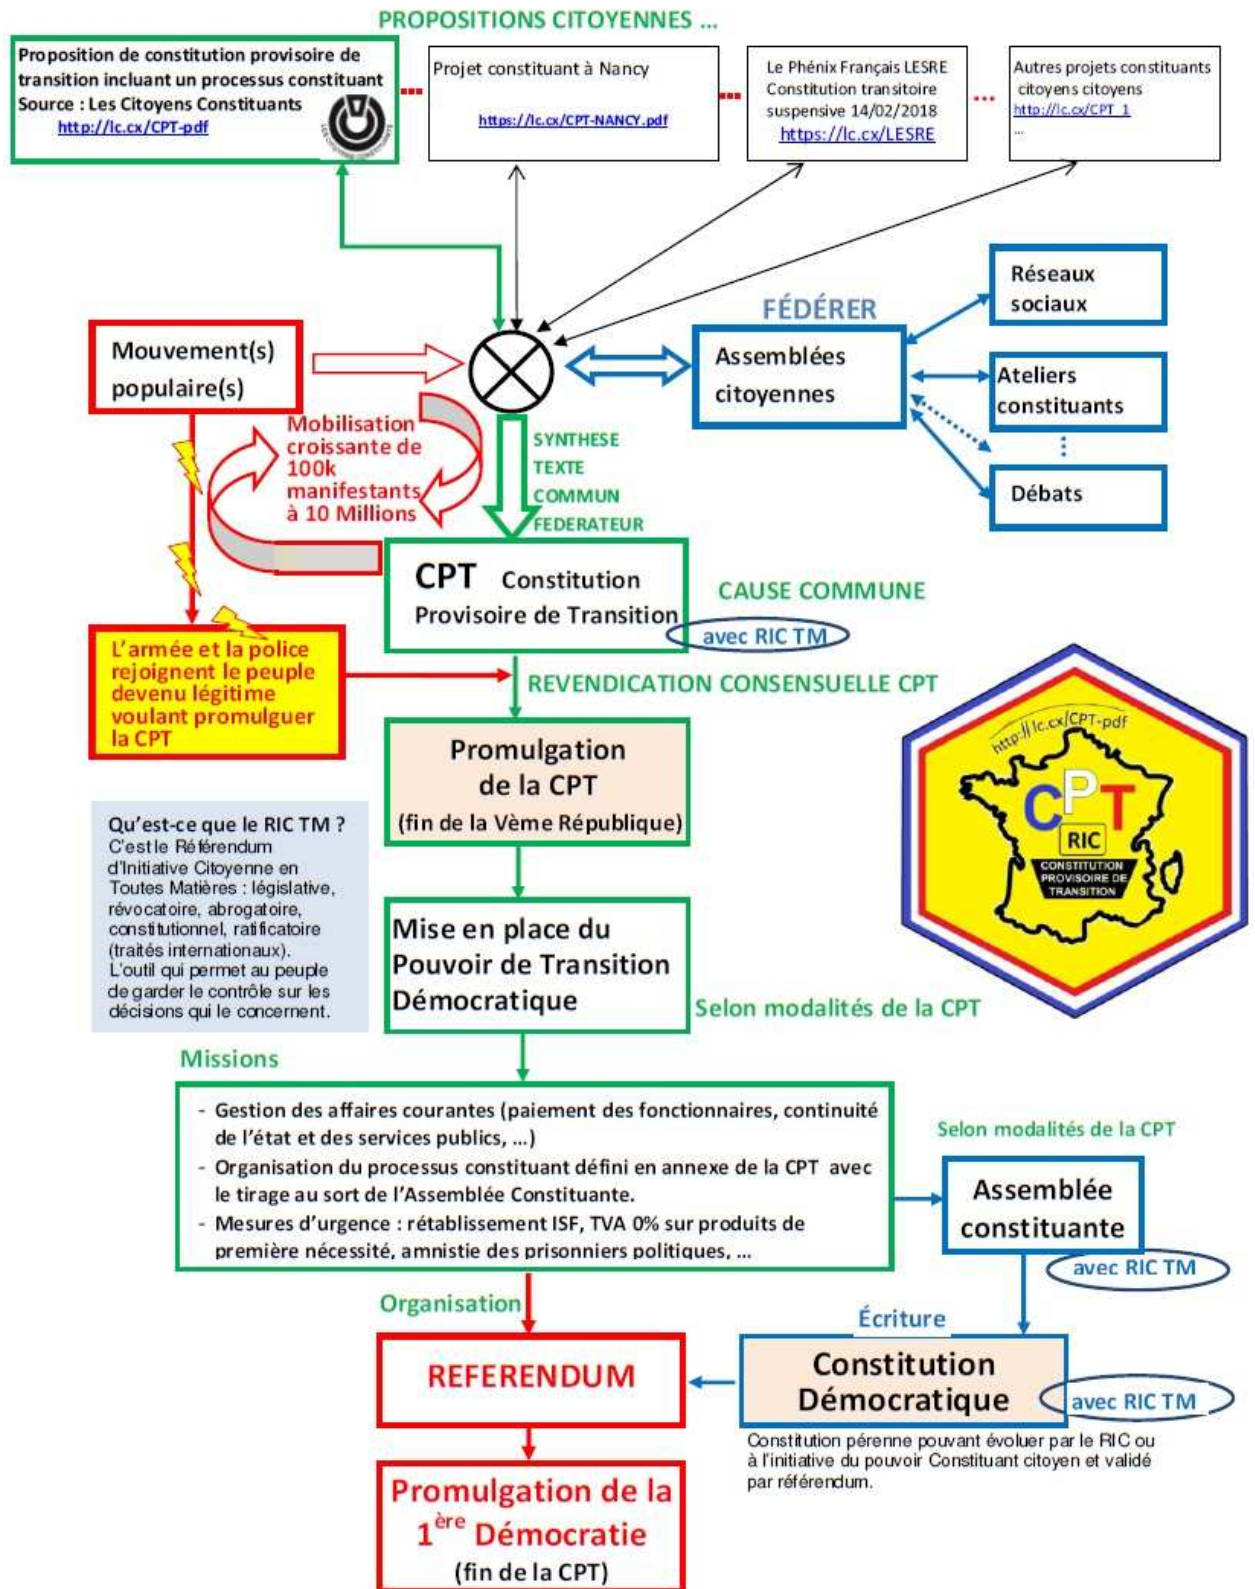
PROPOSITIONS CITOYENNES ...

Proposition de constitution provisoire de transition incluant un processus constituant
Source : Les Citoyens Constituants
http://lc.cx/CPT-pdf

Projet constituant à Nancy
https://lc.cx/CPT-NANCY.pdf

Le Phénix Français LESRE
Constitution transitoire suspensive 14/02/2018
https://lc.cx/LESRE

Autres projets constituants citoyens citoyens
http://lc.cx/CPT_1
...

Réseaux sociaux

FÉDÉRER

Mouvement(s) populaire(s)

Assemblées citoyennes

Ateliers constituants

Débats

Mobilisation croissante de 100k manifestants à 10 Millions

SYNTHESE TEXTE COMMUN FEDERATEUR

CPT Constitution Provisoire de Transition

CAUSE COMMUNE

avec RIC TM

L'armée et la police rejoignent le peuple devenu légitime voulant promulguer la CPT

REVENDICATION CONSENSUELLE CPT

Promulgation de la CPT
(fin de la Vème République)

http://lc.cx/CPT-pdf
CPT
RIC
CONSTITUTION PROVISOIRE DE TRANSITION

Qu'est-ce que le RIC TM ?
C'est le Référendum d'Initiative Citoyenne en Toutes Matières : législative, révocatoire, abrogatoire, constitutionnel, ratificatoire (traités internationaux).
L'outil qui permet au peuple de garder le contrôle sur les décisions qui le concernent.

Mise en place du Pouvoir de Transition Démocratique

Selon modalités de la CPT

Missions

- Gestion des affaires courantes (paiement des fonctionnaires, continuité de l'état et des services publics, ...)
- Organisation du processus constituant défini en annexe de la CPT avec le tirage au sort de l'Assemblée Constituante.
- Mesures d'urgence : rétablissement ISF, TVA 0% sur produits de première nécessité, amnistie des prisonniers politiques, ...

Selon modalités de la CPT

Assemblée constituante

avec RIC TM

Organisation

Écriture

REFERENDUM

Constitution Démocratique

avec RIC TM

Constitution pérenne pouvant évoluer par le RIC ou à l'initiative du pouvoir Constituant citoyen et validé par référendum.

Promulgation de la $1^{ère}$ Démocratie
(fin de la CPT)